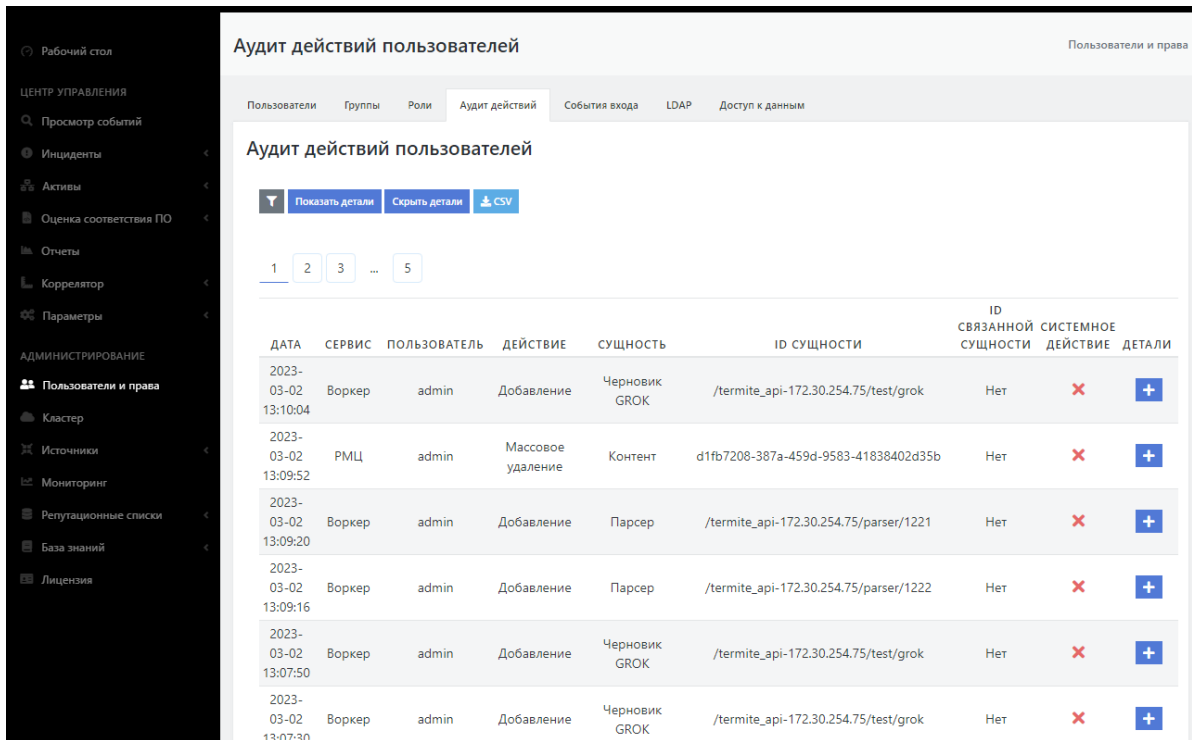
Рабочий стол

ЦЕНТР УПРАВЛЕНИЯ
Просмотр событий
Инциденты
Активы
Оценка соответствия ПО
Отчеты
Коррелятор
Параметры

АДМИНИСТРИРОВАНИЕ
Пользователи и права
Кластер
Источники
Мониторинг
Репутационные списки
База знаний
Лицензия

Аудит действий пользователей

Пользователи и права

Пользователи | Группы | Роли | Аудит действий | События входа | LDAP | Доступ к данным

Аудит действий пользователей

Показать детали | Скрыть детали | CSV

1 2 3 ... 5

| ДАТА | СЕРВИС | ПОЛЬЗОВАТЕЛЬ | ДЕЙСТВИЕ | СУЩНОСТЬ | ID СУЩНОСТИ | ID СВЯЗАННОЙ СУЩНОСТИ | СИСТЕМНОЕ ДЕЙСТВИЕ | ДЕТАЛИ |
|---|---|---|---|---|---|---|---|---|
| 2023-03-02 13:10:04 | Воркер | admin | Добавление | Черновик GROK | /termite_api-172.30.254.75/test/grok | Нет | ✕ | + |
| 2023-03-02 13:09:52 | РМЦ | admin | Массовое удаление | Контент | d1fb7208-387a-459d-9583-41838402d35b | Нет | ✕ | + |
| 2023-03-02 13:09:20 | Воркер | admin | Добавление | Парсер | /termite_api-172.30.254.75/parser/1221 | Нет | ✕ | + |
| 2023-03-02 13:09:16 | Воркер | admin | Добавление | Парсер | /termite_api-172.30.254.75/parser/1222 | Нет | ✕ | + |
| 2023-03-02 13:07:50 | Воркер | admin | Добавление | Черновик GROK | /termite_api-172.30.254.75/test/grok | Нет | ✕ | + |
| 2023-03-02 13:07:30 | Воркер | admin | Добавление | Черновик GROK | /termite_api-172.30.254.75/test/grok | Нет | ✕ | + |